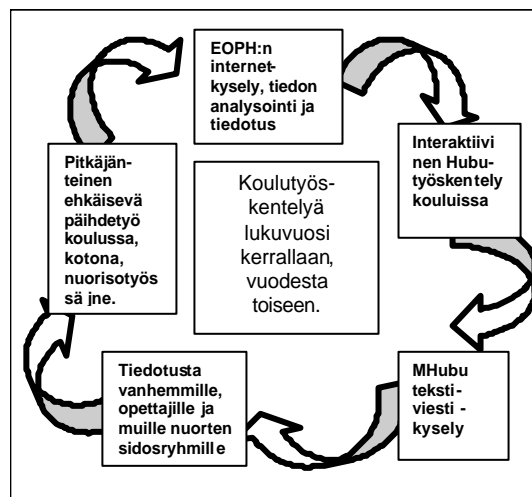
EOPH:n internetkysely, tiedon analysointi ja tiedotus

Interaktiivinen Hubutyöskentely kouluissa

MHubu tekstiviesti - kysely

Tiedotusta vanhemmille, opettajille ja muille nuorten sidosryhmille

Pitkäjänteinen ehkäisevä päihdetyö koulussa, kotona, nuorisotyössä jne.

Koulutyöskentelyä lukuvuosi kerrallaan, vuodesta toiseen.